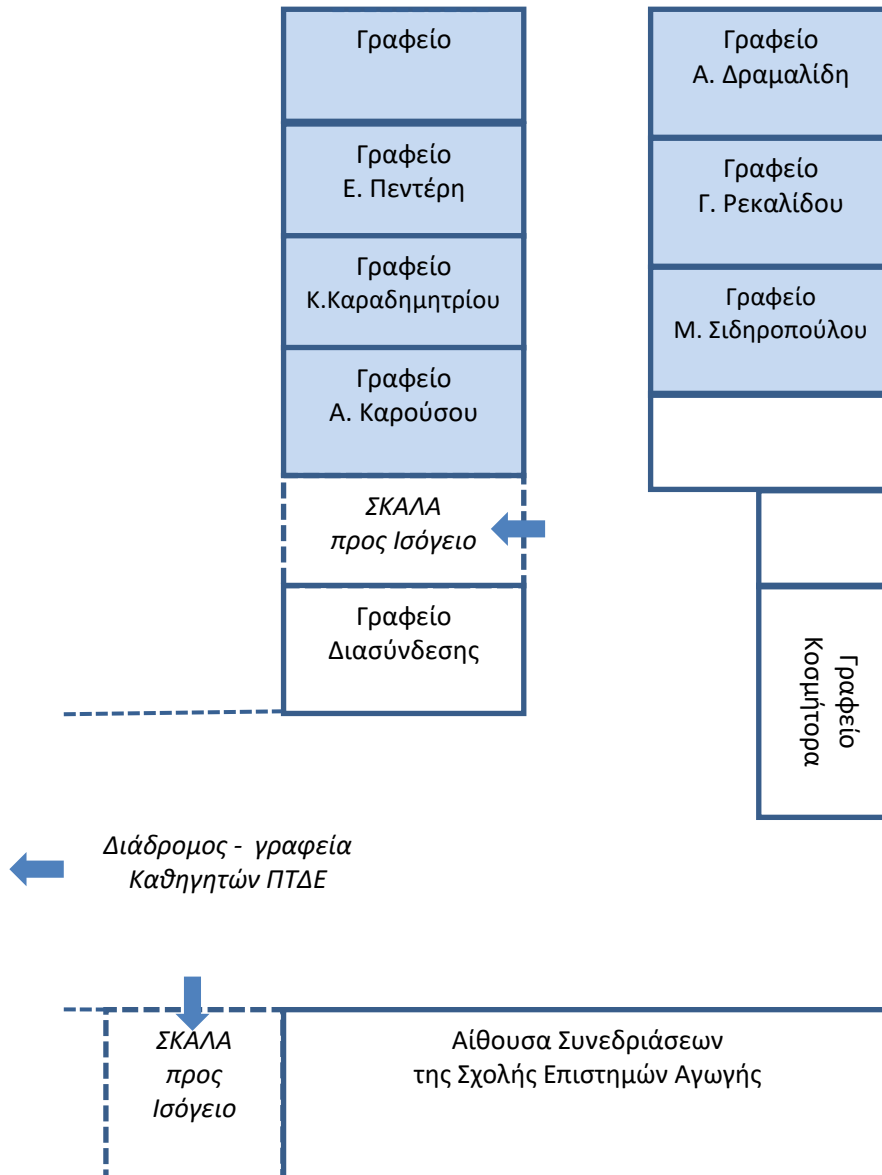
Γραφείο

Γραφείο
Ε. Πεντέρη

Γραφείο
Κ.Καραδημητρίου

Γραφείο
Α. Καρούσου

ΣΚΑΛΑ
προς Ισόγειο

Γραφείο
Διασύνδεσης

Γραφείο
Α. Δραμαλίδη

Γραφείο
Γ. Ρεκαλίδου

Γραφείο
Μ. Σιδηροπούλου

Γραφείο
Κοσμήτορα

Διάδρομος - γραφεία
Καθηγητών ΠΤΔΕ

ΣΚΑΛΑ
προς
Ισόγειο

Αίθουσα Συνεδριάσεων
της Σχολής Επιστημών Αγωγής